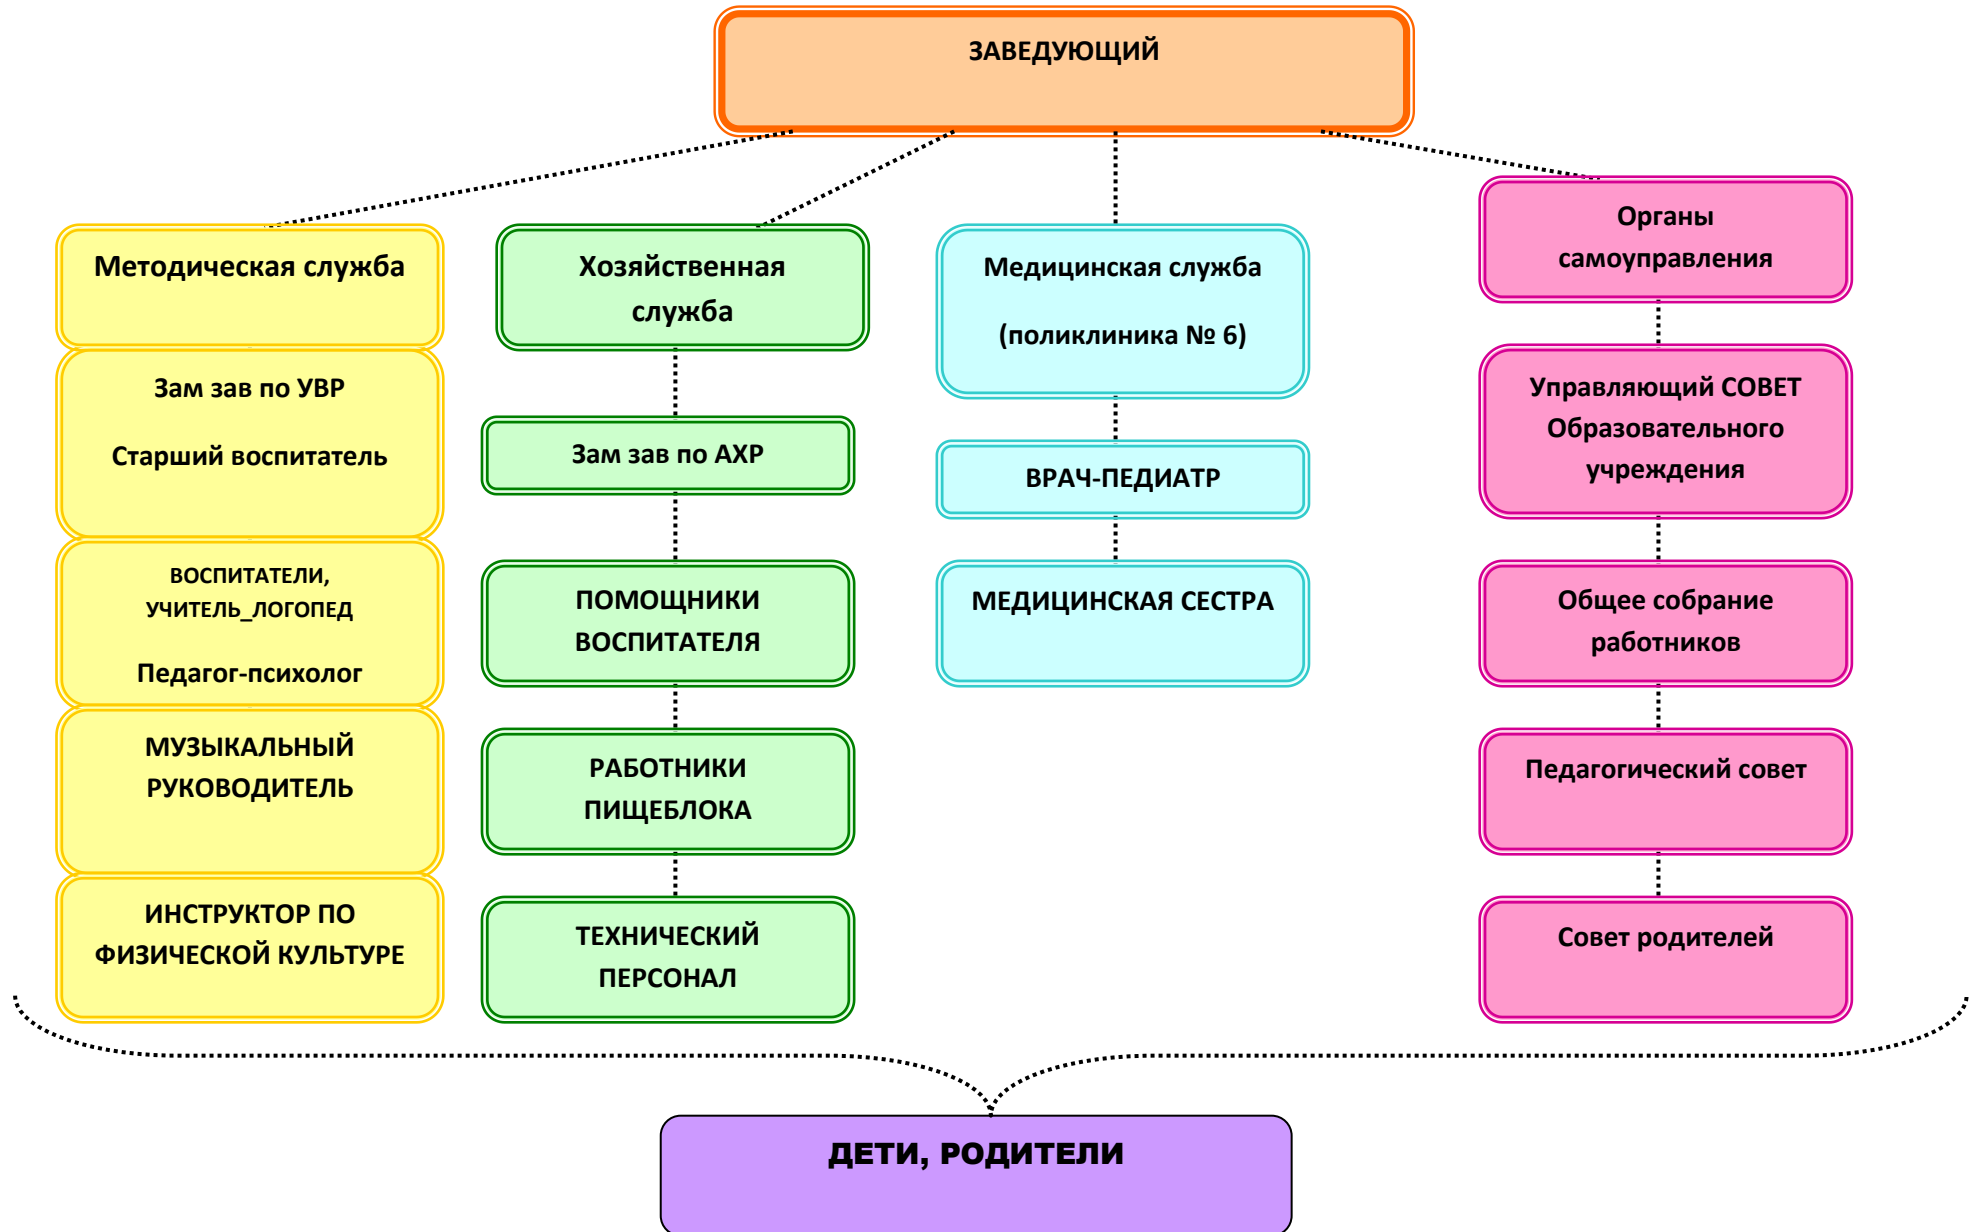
ЗАВЕДУЮЩИЙ

Методическая служба

Зам зав по УВР

Старший воспитатель

ВОСПИТАТЕЛИ, УЧИТЕЛЬ_ЛОГОПЕД

Педагог-психолог

МУЗЫКАЛЬНЫЙ РУКОВОДИТЕЛЬ

ИНСТРУКТОР ПО ФИЗИЧЕСКОЙ КУЛЬТУРЕ

Хозяйственная служба

Зам зав по АХР

ПОМОЩНИКИ ВОСПИТАТЕЛЯ

РАБОТНИКИ ПИЩЕБЛОКА

ТЕХНИЧЕСКИЙ ПЕРСОНАЛ

Медицинская служба

(поликлиника № 6)

ВРАЧ-ПЕДИАТР

МЕДИЦИНСКАЯ СЕСТРА

Органы самоуправления

Управляющий СОВЕТ Образовательного учреждения

Общее собрание работников

Педагогический совет

Совет родителей

ДЕТИ, РОДИТЕЛИ